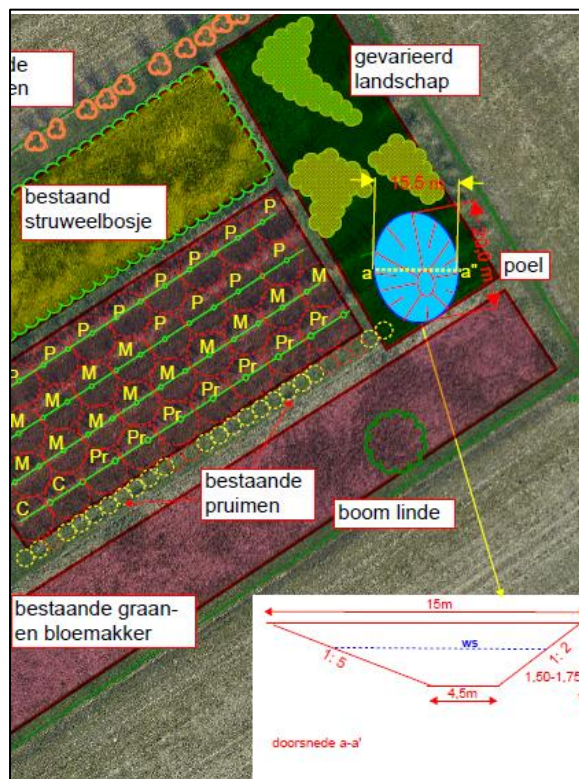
de
en

gevarieerd landschap

bestaand struweelbosje

15,5 m

20,0 m

a'

a"

poel

P P P P P P P P P P P P P
M M M M M M M M M M M M
Pr Pr Pr Pr Pr Pr Pr
C C

bestaande pruimen

boom linde

bestaande graan- en bloemakker

15m

ws

1: 5

1: 2

4,5m

1,50-1,75

doorsnede a-a'